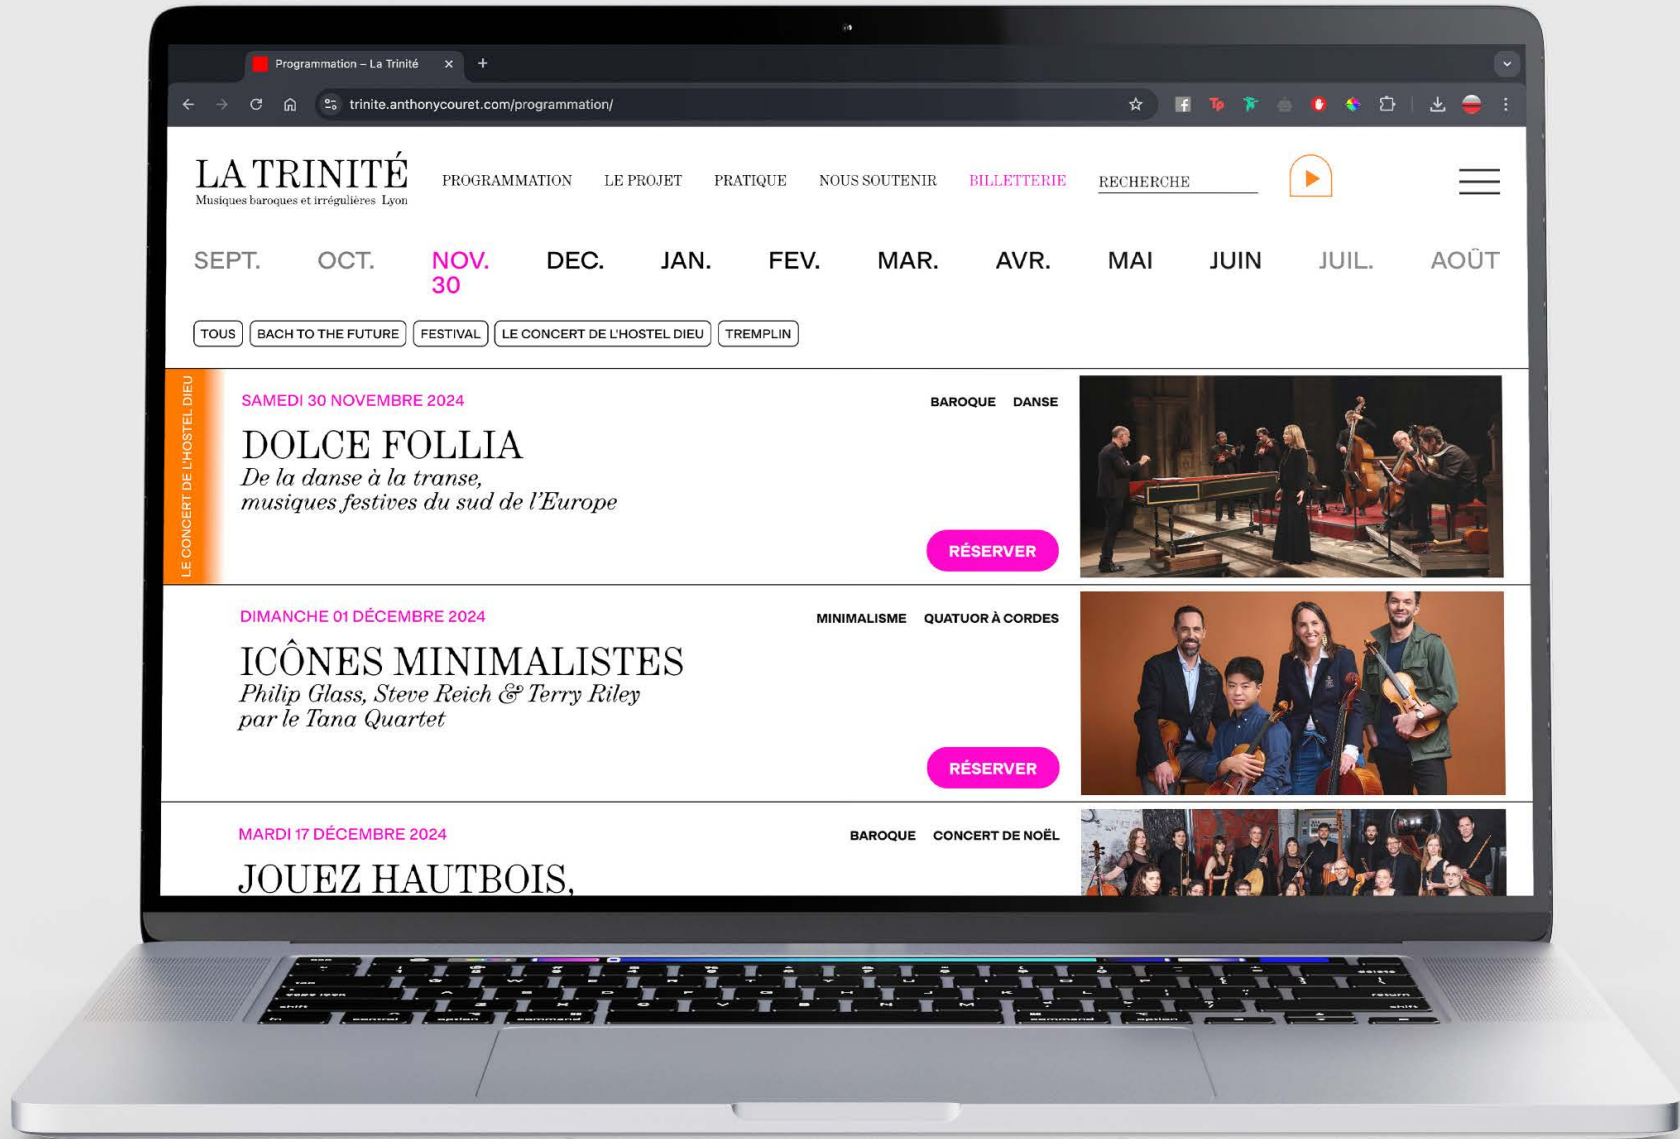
Programmation – La Trinité

trinite.anthonycouret.com/programmation/

LA TRINITÉ
Musiques baroques et irrégulières Lyon

PROGRAMMATION LE PROJET PRATIQUE NOUS SOUTENIR BILLETTERIE RECHERCHE

SEPT. OCT. NOV. 30 DEC. JAN. FEV. MAR. AVR. MAI JUIN JUIL. AOÛT

TOUS | BACH TO THE FUTURE | FESTIVAL | LE CONCERT DE L'HOSTEL DIEU | TREMPLIN

LE CONCERT DE L'HOSTEL DIEU

SAMEDI 30 NOVEMBRE 2024

BAROQUE DANSE

DOLCE FOLLIA
De la danse à la transe, musiques festives du sud de l'Europe

RÉSERVER

DIMANCHE 01 DÉCEMBRE 2024

MINIMALISME QUATUOR À CORDES

ICÔNES MINIMALISTES
Philip Glass, Steve Reich & Terry Riley par le Tana Quartet

RÉSERVER

MARDI 17 DÉCEMBRE 2024

BAROQUE CONCERT DE NOËL

JOUEZ HAUTBOIS,